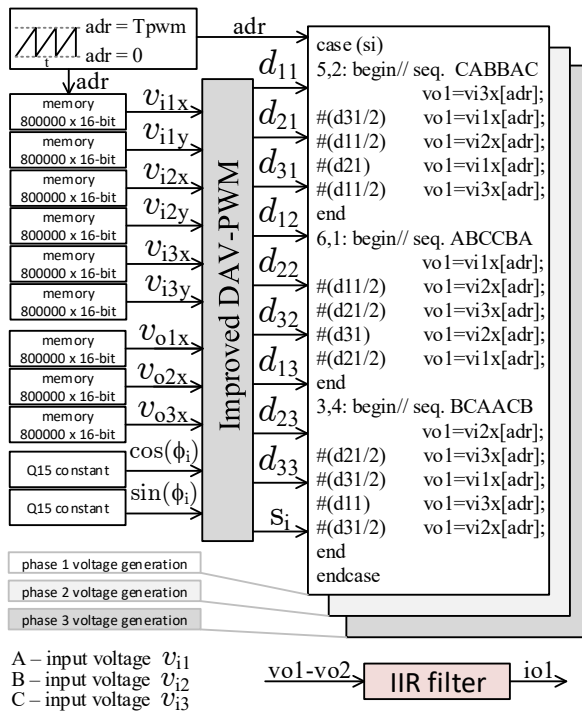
adr = Tpwm
adr = 0
t
adr
adr

memory 800000 x 16-bit $v_{i1x}$
memory 800000 x 16-bit $v_{i1y}$
memory 800000 x 16-bit $v_{i2x}$
memory 800000 x 16-bit $v_{i2y}$
memory 800000 x 16-bit $v_{i3x}$
memory 800000 x 16-bit $v_{i3y}$
memory 800000 x 16-bit $v_{o1x}$
memory 800000 x 16-bit $v_{o2x}$
memory 800000 x 16-bit $v_{o3x}$
Q15 constant $\cos(\phi_i)$
Q15 constant $\sin(\phi_i)$

Improved DAV-PWM

$d_{11}$
$d_{21}$
$d_{31}$
$d_{12}$
$d_{22}$
$d_{32}$
$d_{13}$
$d_{23}$
$d_{33}$
$S_i$

case (si)
5,2: begin// seq. CABBAC
vo1=vi3x[adr];
#(d31/2) vo1=vi1x[adr];
#(d11/2) vo1=vi2x[adr];
#(d21) vo1=vi1x[adr];
#(d11/2) vo1=vi3x[adr];
end
6,1: begin// seq. ABCCBA
vo1=vi1x[adr];
#(d11/2) vo1=vi2x[adr];
#(d21/2) vo1=vi3x[adr];
#(d31) vo1=vi2x[adr];
#(d21/2) vo1=vi1x[adr];
end
3,4: begin// seq. BCAACB
vo1=vi2x[adr];
#(d21/2) vo1=vi3x[adr];
#(d31/2) vo1=vi1x[adr];
#(d11) vo1=vi3x[adr];
#(d31/2) vo1=vi2x[adr];
end
endcase

phase 1 voltage generation
phase 2 voltage generation
phase 3 voltage generation

A – input voltage $v_{i1}$
B – input voltage $v_{i2}$
C – input voltage $v_{i3}$

vo1-vo2 IIR filter io1